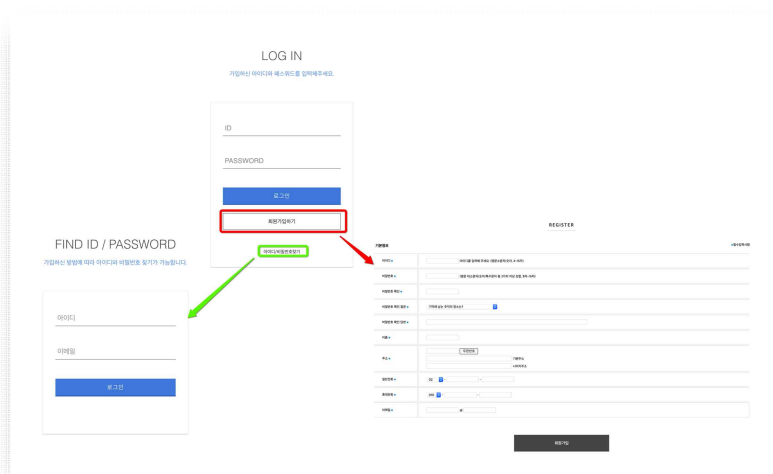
LOG IN

가입하신 아이디와 패스워드를 입력해주세요.

ID

PASSWORD

로그인

회원가입하기

아이디/비밀번호찾기

FIND ID / PASSWORD

가입하신 방법에 따라 아이디와 비밀번호 찾기가 가능합니다.

아이디

이메일

로그인

REGISTER

기본정보

| 아이디 * | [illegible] |
|---|---|
| 비밀번호 * | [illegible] |
| 비밀번호 확인 * | |
| 비밀번호 확인 질문 * | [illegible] |
| 비밀번호 확인 답변 * | |
| 이름 * | |
| 주소 * | 우편번호 기본주소 나머지주소 |
| 일반전화 * | 02 |
| 휴대전화 * | 010 |
| 이메일 * | @ |

회원가입